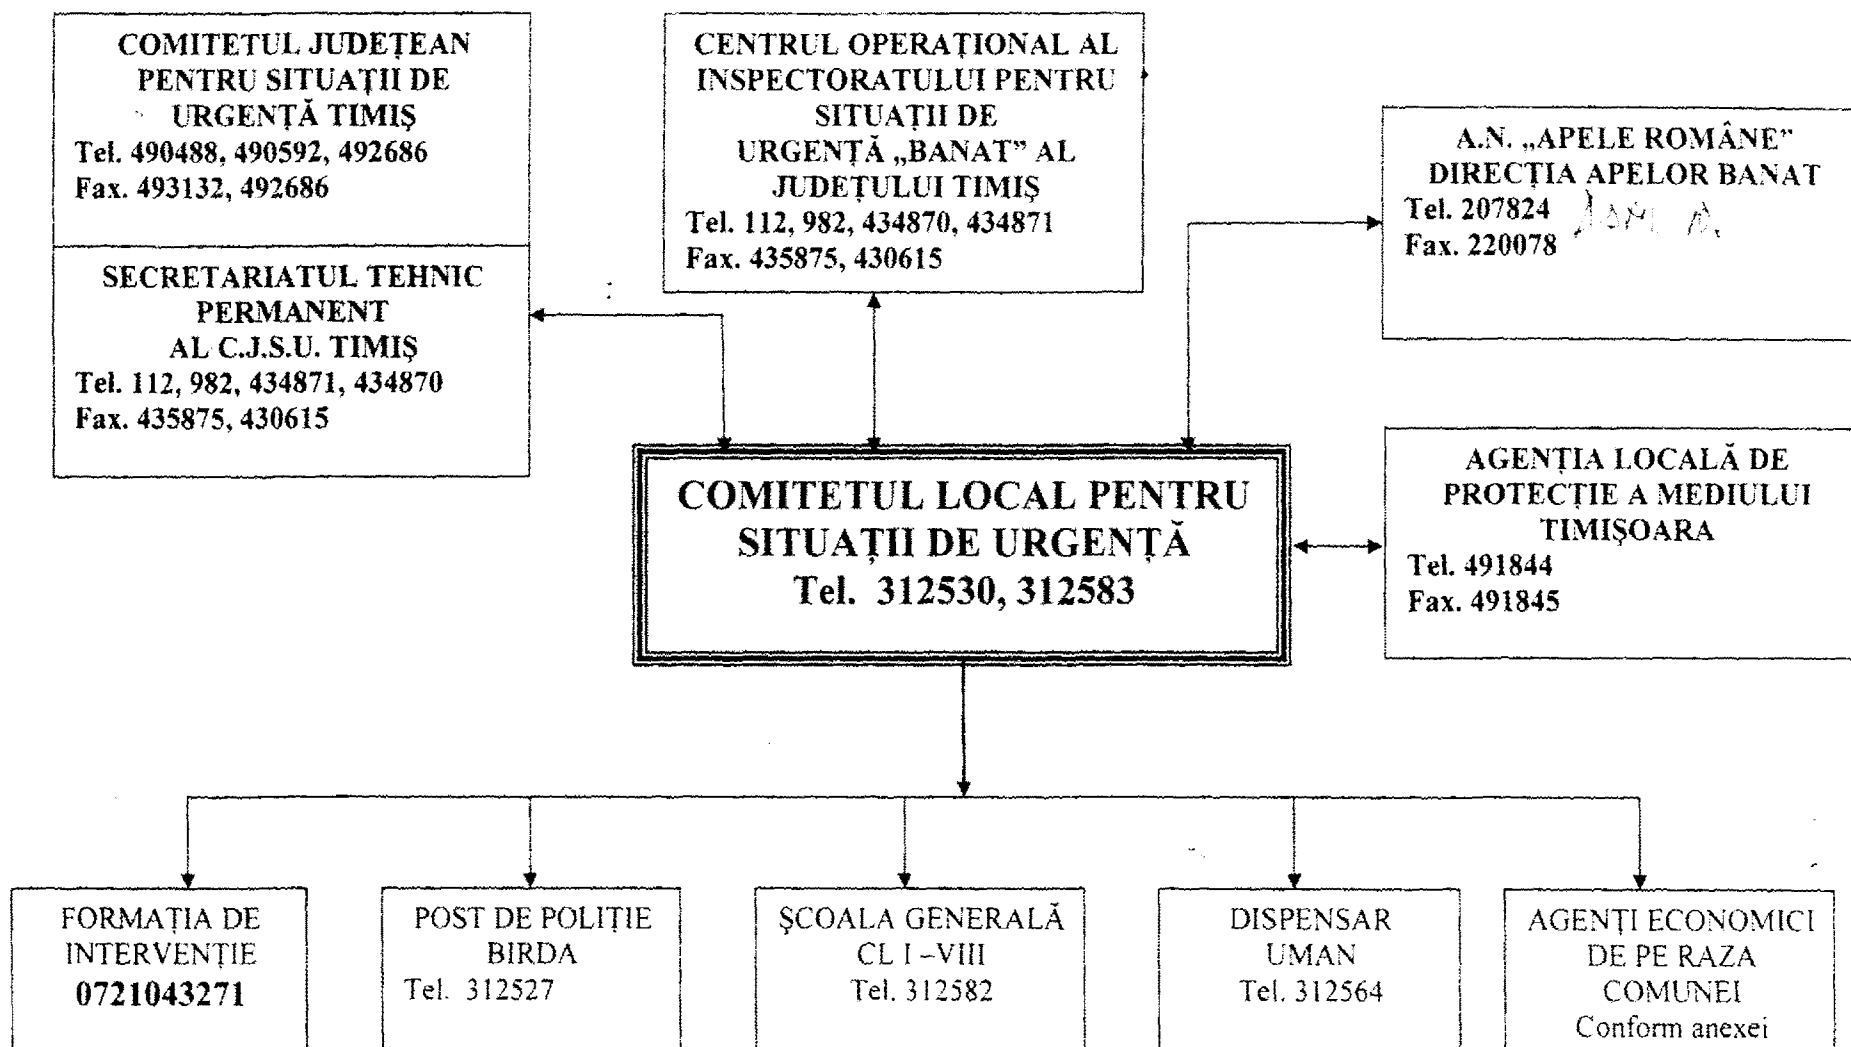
COMITETUL JUDEȚEAN PENTRU SITUAȚII DE URGENȚĂ TIMIȘ
Tel. 490488, 490592, 492686
Fax. 493132, 492686

SECRETARIATUL TEHNIC PERMANENT AL C.J.S.U. TIMIȘ
Tel. 112, 982, 434871, 434870
Fax. 435875, 430615

CENTRUL OPERAȚIONAL AL INSPECTORATULUI PENTRU SITUAȚII DE URGENȚĂ „BANAT" AL JUDEȚULUI TIMIȘ
Tel. 112, 982, 434870, 434871
Fax. 435875, 430615

A.N. „APELE ROMÂNE" DIRECȚIA APELOR BANAT
Tel. 207824 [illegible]
Fax. 220078

COMITETUL LOCAL PENTRU SITUAȚII DE URGENȚĂ
Tel. 312530, 312583

AGENȚIA LOCALĂ DE PROTECȚIE A MEDIULUI TIMIȘOARA
Tel. 491844
Fax. 491845

FORMAȚIA DE INTERVENȚIE
0721043271

POST DE POLIȚIE BIRDA
Tel. 312527

ȘCOALA GENERALĂ CL I –VIII
Tel. 312582

DISPENSAR UMAN
Tel. 312564

AGENȚI ECONOMICI DE PE RAZA COMUNEI
Conform anexei